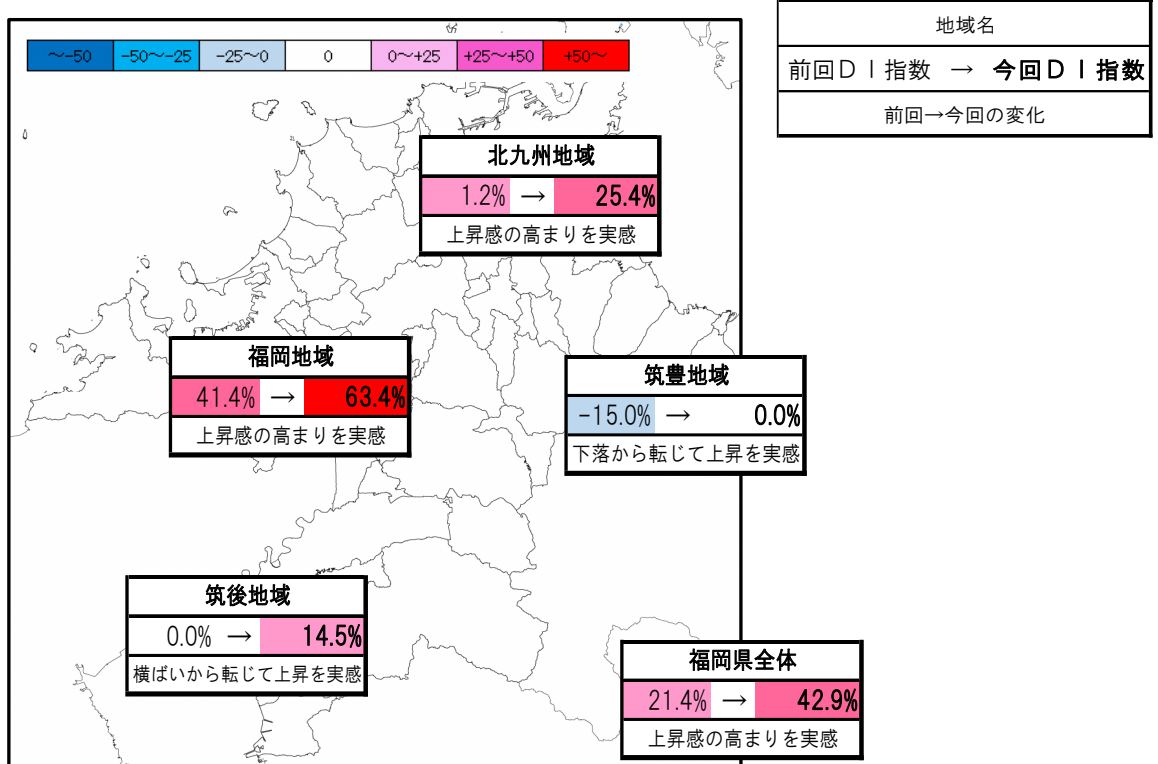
| ～-50 | -50～-25 | -25～0 | 0 | 0～+25 | +25～+50 | +50～ |
|---|---|---|---|---|---|---|

| 地域名 |
|---|
| 前回ＤＩ指数　→　今回ＤＩ指数 |
| 前回→今回の変化 |

| 北九州地域 |
|---|
| 1.2%　→　25.4% |
| 上昇感の高まりを実感 |

| 福岡地域 |
|---|
| 41.4%　→　63.4% |
| 上昇感の高まりを実感 |

| 筑豊地域 |
|---|
| -15.0%　→　0.0% |
| 下落から転じて上昇を実感 |

| 筑後地域 |
|---|
| 0.0%　→　14.5% |
| 横ばいから転じて上昇を実感 |

| 福岡県全体 |
|---|
| 21.4%　→　42.9% |
| 上昇感の高まりを実感 |